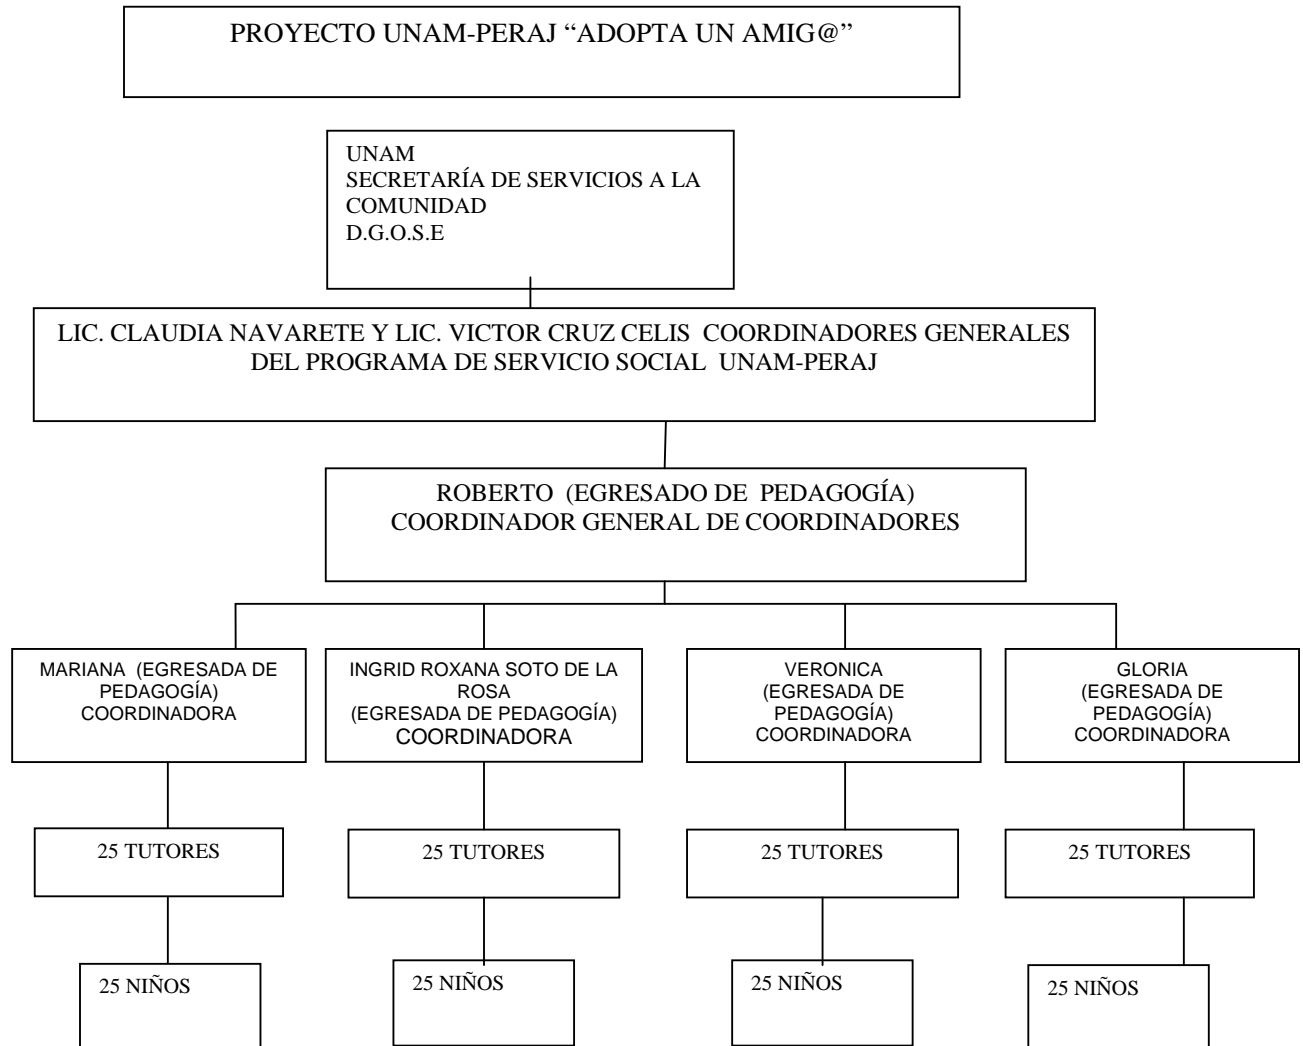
PROYECTO UNAM-PERAJ “ADOPTA UN AMIG@”

UNAM
SECRETARÍA DE SERVICIOS A LA COMUNIDAD
D.G.O.S.E

LIC. CLAUDIA NAVARETE Y LIC. VICTOR CRUZ CELIS COORDINADORES GENERALES DEL PROGRAMA DE SERVICIO SOCIAL UNAM-PERAJ

ROBERTO (EGRESADO DE PEDAGOGÍA)
COORDINADOR GENERAL DE COORDINADORES

MARIANA (EGRESADA DE PEDAGOGÍA)
COORDINADORA

25 TUTORES

25 NIÑOS

INGRID ROXANA SOTO DE LA ROSA
(EGRESADA DE PEDAGOGÍA)
COORDINADORA

25 TUTORES

25 NIÑOS

VERONICA
(EGRESADA DE PEDAGOGÍA)
COORDINADORA

25 TUTORES

25 NIÑOS

GLORIA
(EGRESADA DE PEDAGOGÍA)
COORDINADORA

25 TUTORES

25 NIÑOS